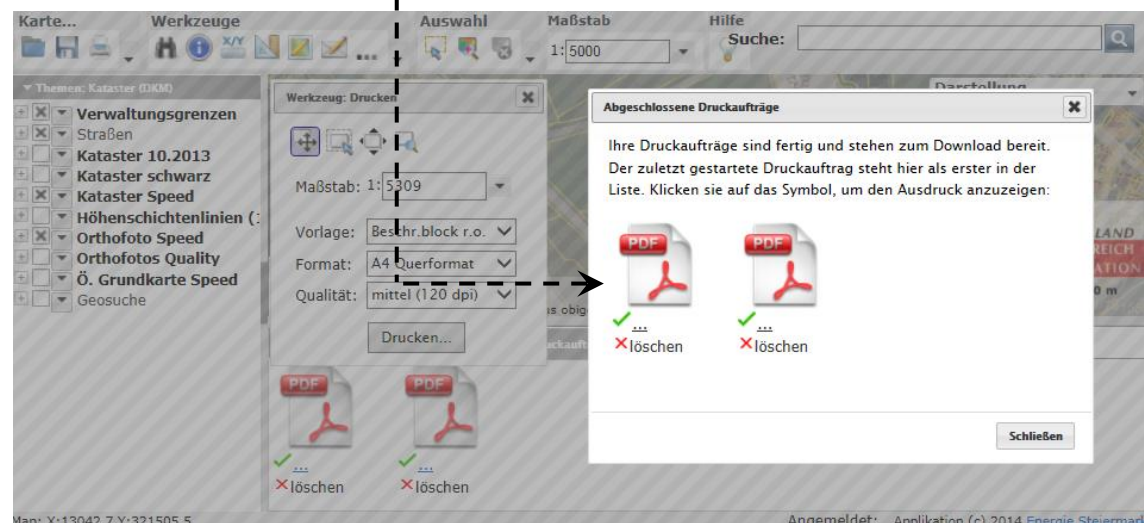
Karte... Werkzeuge Auswahl Maßstab Hilfe
1: 5000
Suche:

Themen: Kataster (DKM)
Verwaltungsgrenzen
Straßen
Kataster 10.2013
Kataster schwarz
Kataster Speed
Höhenschichtenlinien (
Orthofoto Speed
Orthofotos Quality
Ö. Grundkarte Speed
Geosuche

Werkzeug: Drucken
Maßstab: 1: 5309
Vorlage: Beschr.block r.o.
Format: A4 Querformat
Qualität: mittel (120 dpi)
Drucken...

PDF
...
löschen
PDF
...
löschen

Darstellung

Abgeschlossene Druckaufträge

Ihre Druckaufträge sind fertig und stehen zum Download bereit. Der zuletzt gestartete Druckauftrag steht hier als erster in der Liste. Klicken sie auf das Symbol, um den Ausdruck anzuzeigen:

PDF
...
löschen
PDF
...
löschen

Schließen

Map: X:13042.7 Y:321505.5
Angemeldet: Applikation (c) 2014 Energie Steiermark